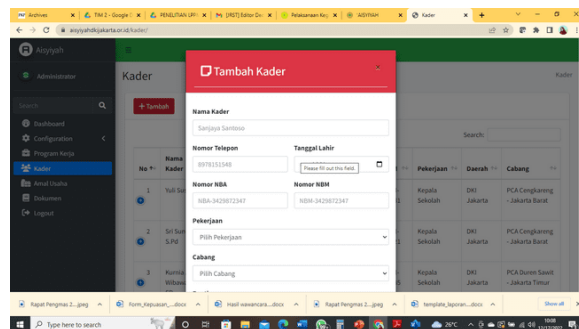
Archives | TIM 2 - Google | PENELITIAN UPP | [RST] Editor Do | Pelaksanaan Keg | AISYIYAH | Kader

aisyiyahdkijakarta.id/kader/

Aisyiyah

Administrator

Search

Dashboard
Configuration
Program Kerja
Kader
Amal Usaha
Dokumen
Logout

Kader

+ Tambah

Search:

| No | Nama Ka... | | Pekerjaan | Daerah | Cabang |
|---|---|---|---|---|---|
| 1 | Yuli Su... | | Kepala Sekolah | DKI Jakarta | PCA Cengkareng - Jakarta Barat |
| 2 | Sri Sun... S.Pd | | Kepala Sekolah | DKI Jakarta | PCA Cengkareng - Jakarta Barat |
| 3 | Kurnia... Wibaw... | | Kepala Sekolah | DKI Jakarta | PCA Duren Sawit - Jakarta Timur |

Tambah Kader

Nama Kader
Sanjaya Santoso

Nomor Telepon
0976151548

Tanggal Lahir
Please fill out this field.

Nomor NBA
NBA-3429872347

Nomor NBM
NBM-3429872347

Pekerjaan
Pilih Pekerjaan

Cabang
Pilih Cabang

Rapat Pengmas 2....jpeg | Form_Kepuasan_....docx | Hasil wawancara....docx | Rapat Pengmas 2....jpeg | template_laporan....docx | Show all

Type here to search

26°C